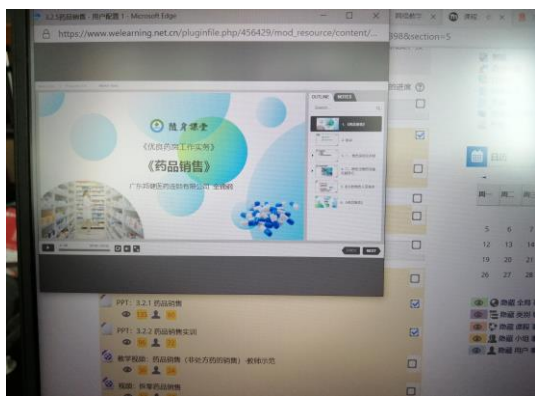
3.2.1药品销售 - 用户配置 1 - Microsoft Edge
https://www.welearning.net.cn/pluginfile.php/456429/mod_resource/content/...
998&section=5
随身课堂
《优良药房工作实务》
《药品销售》
广东环境医药连锁有限公司 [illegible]
OUTLINE
PPT：3.2.1 药品销售
PPT：3.2.2 药品销售实训
教学视频：药品销售（非处方药销售）教师示范
视频：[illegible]
5 6 7
12 13 14
19 20 21
26 27 28